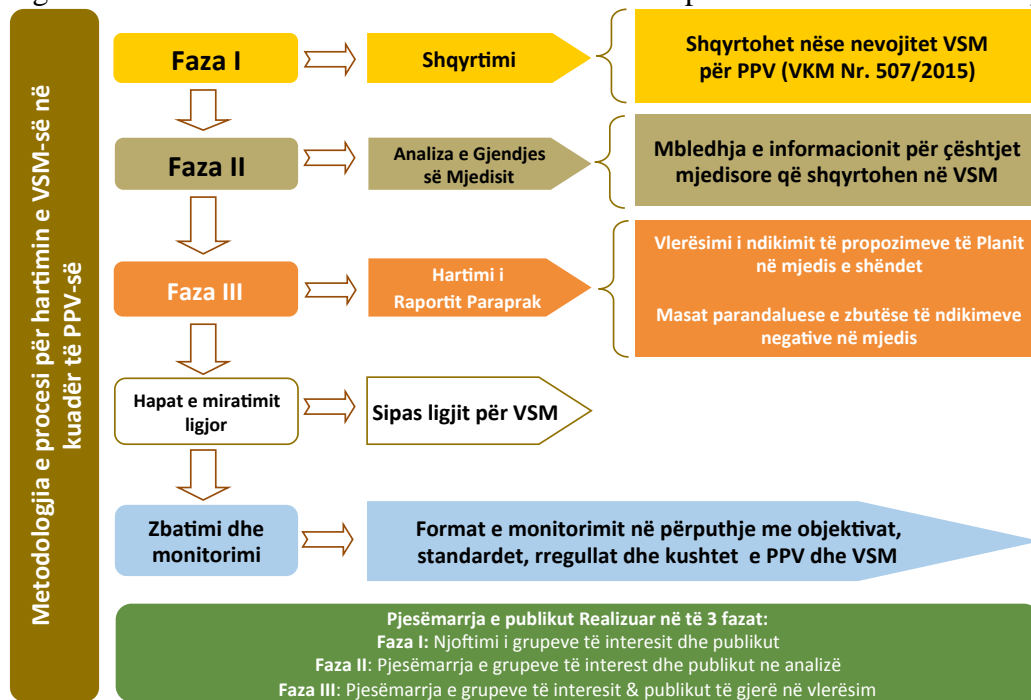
Metodologjia e procesi për hartimin e VSM-së në kuadër të PPV-së

Faza I

Shqyrtimi

Shqyrtohet nëse nevojitet VSM për PPV (VKM Nr. 507/2015)

Faza II

Analiza e Gjendjes së Mjedisit

Mbledhja e informacionit për çështjet mjedisore që shqyrtohen në VSM

Faza III

Hartimi i Raportit Paraprak

Vlerësimi i ndikimit të propozimeve të Planit në mjedis e shëndet

Masat parandaluese e zbutëse të ndikimeve negative në mjedis

Hapat e miratimit ligjor

Sipas ligjit për VSM

Zbatimi dhe monitorimi

Format e monitorimit në përputhje me objektivat, standardet, rregullat dhe kushtet e PPV dhe VSM

Pjesëmarrja e publikut Realizuar në të 3 fazat:
Faza I: Njoftimi i grupeve të interesit dhe publikut
Faza II: Pjesëmarrja e grupeve të interest dhe publikut ne analizë
Faza III: Pjesëmarrja e grupeve të interesit & publikut të gjerë në vlerësim